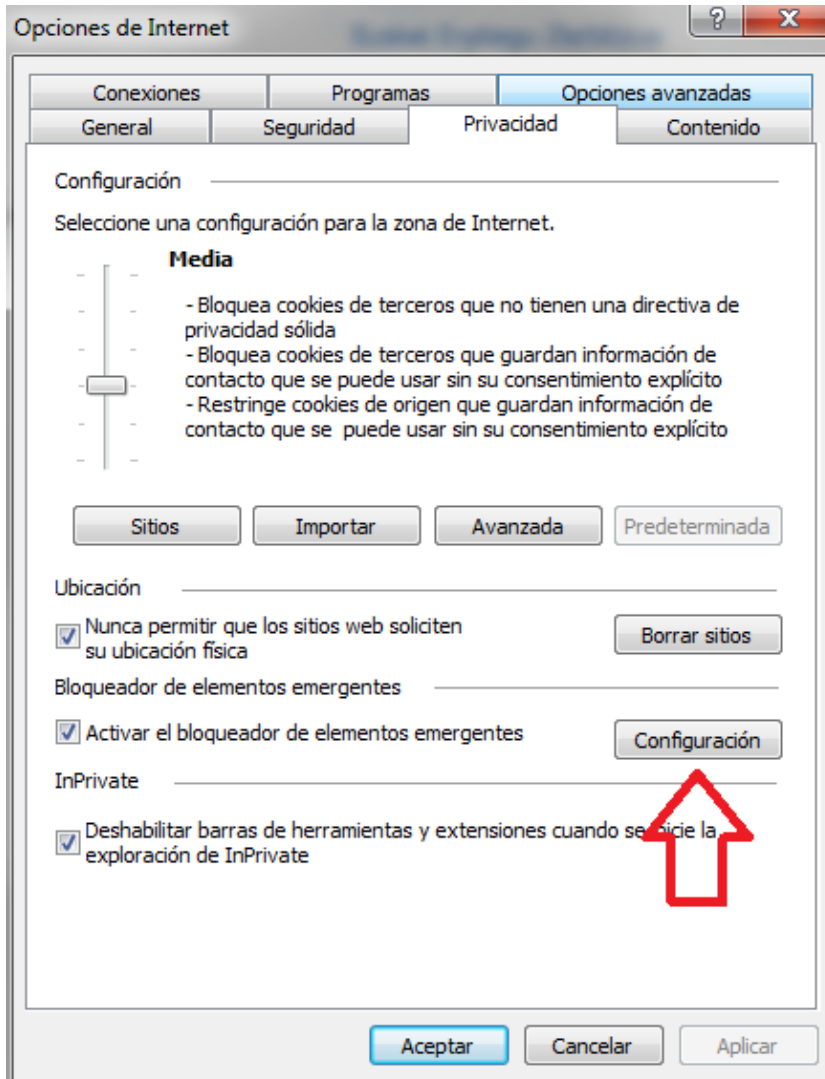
Opciones de Internet

?

X

Conexiones

Programas

Opciones avanzadas

General

Seguridad

Privacidad

Contenido

Configuración

Seleccione una configuración para la zona de Internet.

Media

- Bloquea cookies de terceros que no tienen una directiva de privacidad sólida
- Bloquea cookies de terceros que guardan información de contacto que se puede usar sin su consentimiento explícito
- Restringe cookies de origen que guardan información de contacto que se puede usar sin su consentimiento explícito

Sitios

Importar

Avanzada

Predeterminada

Ubicación

Nunca permitir que los sitios web soliciten su ubicación física

Borrar sitios

Bloqueador de elementos emergentes

Activar el bloqueador de elementos emergentes

Configuración

InPrivate

Deshabilitar barras de herramientas y extensiones cuando se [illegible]icie la exploración de InPrivate

Aceptar

Cancelar

Aplicar